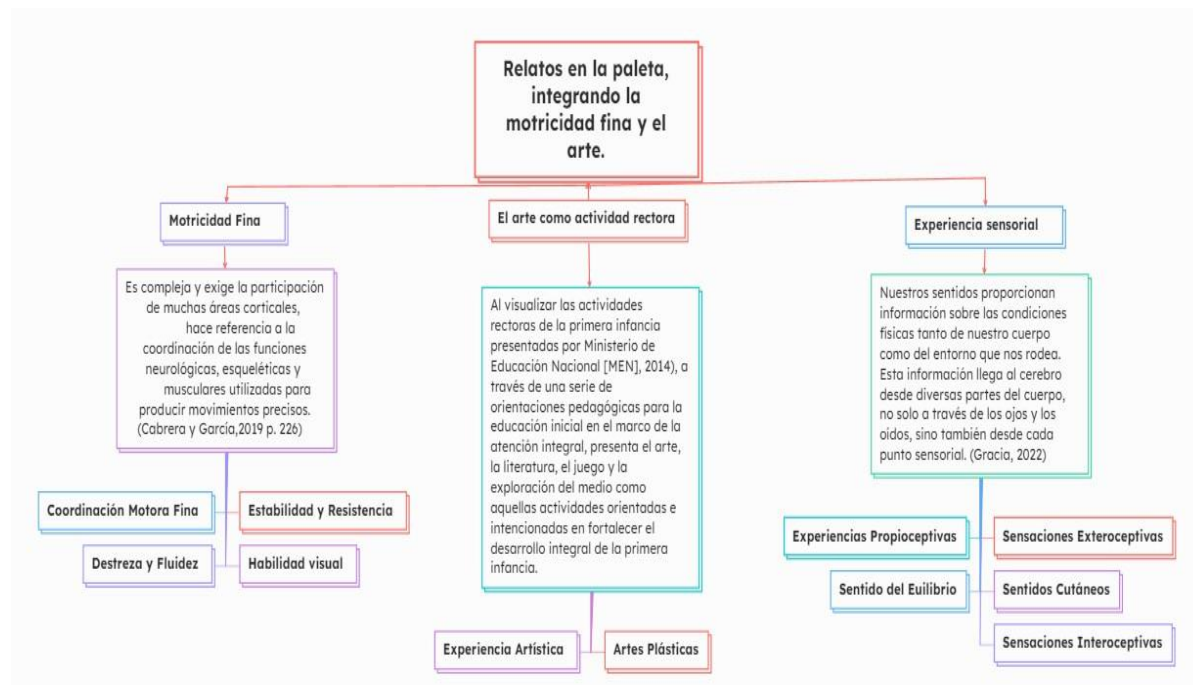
Relatos en la paleta, integrando la motricidad fina y el arte.

Motricidad Fina

Es compleja y exige la participación de muchas áreas corticales, hace referencia a la coordinación de las funciones neurológicas, esqueléticas y musculares utilizadas para producir movimientos precisos. (Cabrera y Garcia,2019 p. 226)

Coordinación Motora Fina

Estabilidad y Resistencia

Destreza y Fluidez

Habilidad visual

El arte como actividad rectora

Al visualizar las actividades rectoras de la primera infancia presentadas por Ministerio de Educación Nacional [MEN], 2014), a través de una serie de orientaciones pedagógicas para la educación inicial en el marco de la atención integral, presenta el arte, la literatura, el juego y la exploración del medio como aquellas actividades orientadas e intencionadas en fortalecer el desarrollo integral de la primera infancia.

Experiencia Artística

Artes Plásticas

Experiencia sensorial

Nuestros sentidos proporcionan información sobre las condiciones físicas tanto de nuestro cuerpo como del entorno que nos rodea. Esta información llega al cerebro desde diversas partes del cuerpo, no solo a través de los ojos y los oídos, sino también desde cada punto sensorial. (Gracia, 2022)

Experiencias Propioceptivas

Sensaciones Exteroceptivas

Sentido del Euilibrio

Sentidos Cutáneos

Sensaciones Interoceptivas